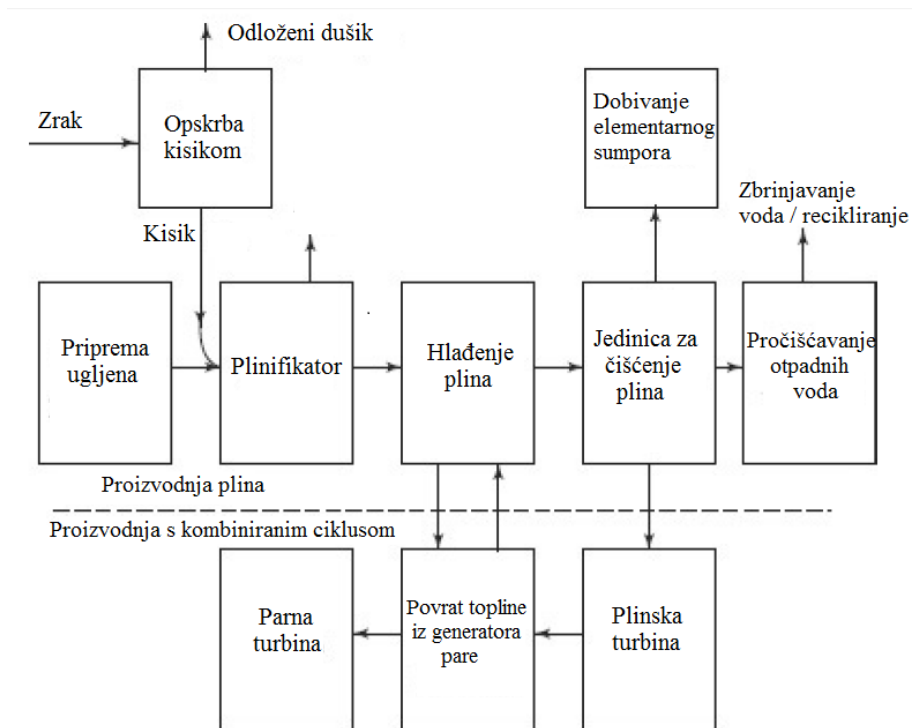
Odloženi dušik

Zrak

Opskrba kisikom

Kisik

Dobivanje elementarnog sumpora

Zbrinjavanje voda / recikliranje

Priprema ugljena

Plinifikator

Hlađenje plina

Jedinica za čišćenje plina

Pročišćavanje otpadnih voda

Proizvodnja plina

Proizvodnja s kombiniranim ciklusom

Parna turbina

Povrat topline iz generatora pare

Plinska turbina